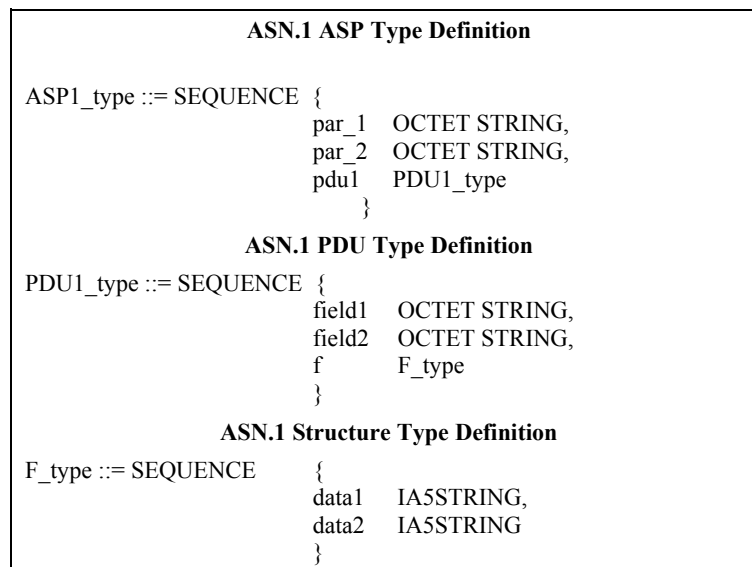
**ASN.1 ASP Type Definition**

ASP1_type ::= SEQUENCE {
par_1 OCTET STRING,
par_2 OCTET STRING,
pdu1 PDU1_type
}

**ASN.1 PDU Type Definition**

PDU1_type ::= SEQUENCE {
field1 OCTET STRING,
field2 OCTET STRING,
f F_type
}

**ASN.1 Structure Type Definition**

F_type ::= SEQUENCE {
data1 IA5STRING,
data2 IA5STRING
}